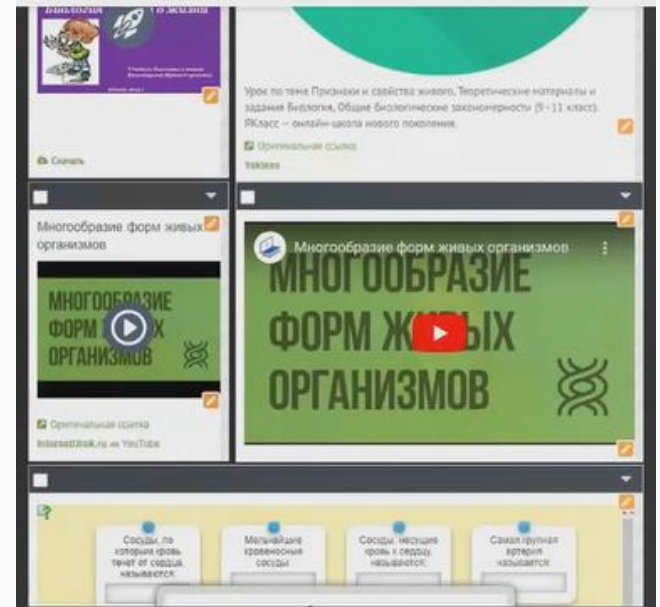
Биология о жизни

Скачать

Урок по теме Признаки и свойства живого. Теоретические материалы и задания Биология, Общие биологические закономерности (9–11 класс). ЯКласс — онлайн-школа нового поколения.

Оригинальная ссылка

Yaklass

Многообразие форм живых организмов

МНОГООБРАЗИЕ ФОРМ ЖИВЫХ ОРГАНИЗМОВ

Оригинальная ссылка

InternetUrok.ru на YouTube

Многообразие форм живых организмов

МНОГООБРАЗИЕ ФОРМ ЖИВЫХ ОРГАНИЗМОВ

Сосуды, по которым кровь течет от сердца, называются:

Мельчайшие кровеносные сосуды

Сосуды, несущие кровь к сердцу, называются:

Самая крупная артерия называется: